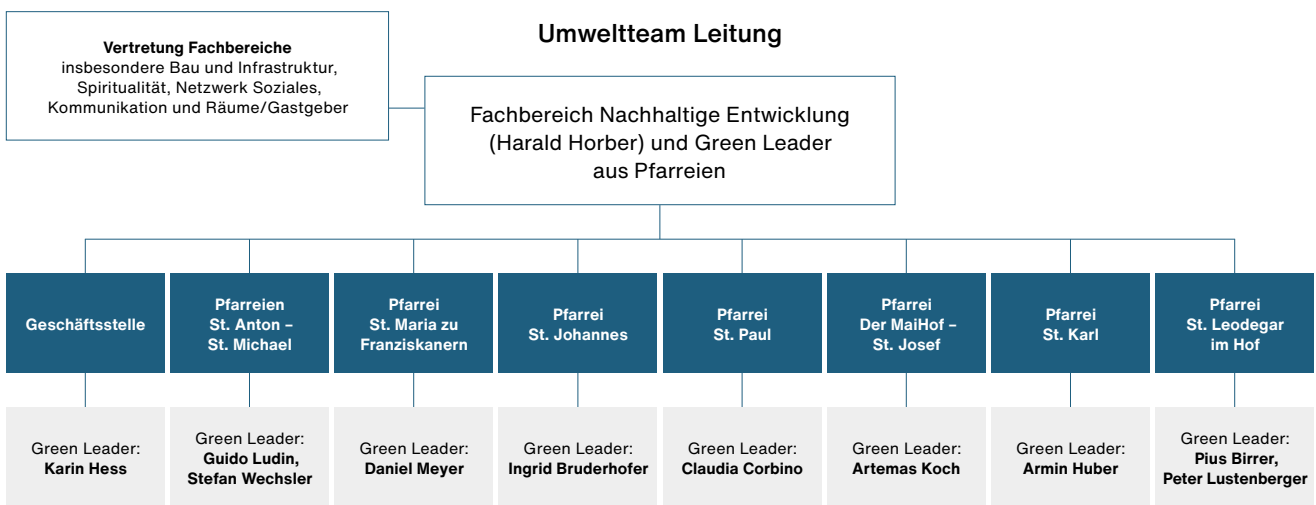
Umweltteam Leitung

Vertretung Fachbereiche
insbesondere Bau und Infrastruktur, Spiritualität, Netzwerk Soziales, Kommunikation und Räume/Gastgeber

Fachbereich Nachhaltige Entwicklung (Harald Horber) und Green Leader aus Pfarreien

Geschäftsstelle

Pfarreien St. Anton – St. Michael

Pfarrei St. Maria zu Franziskanern

Pfarrei St. Johannes

Pfarrei St. Paul

Pfarrei Der MaiHof – St. Josef

Pfarrei St. Karl

Pfarrei St. Leodegar im Hof

Green Leader: Karin Hess

Green Leader: Guido Ludin, Stefan Wechsler

Green Leader: Daniel Meyer

Green Leader: Ingrid Bruderhofer

Green Leader: Claudia Corbino

Green Leader: Artemas Koch

Green Leader: Armin Huber

Green Leader: Pius Birrer, Peter Lustenberger